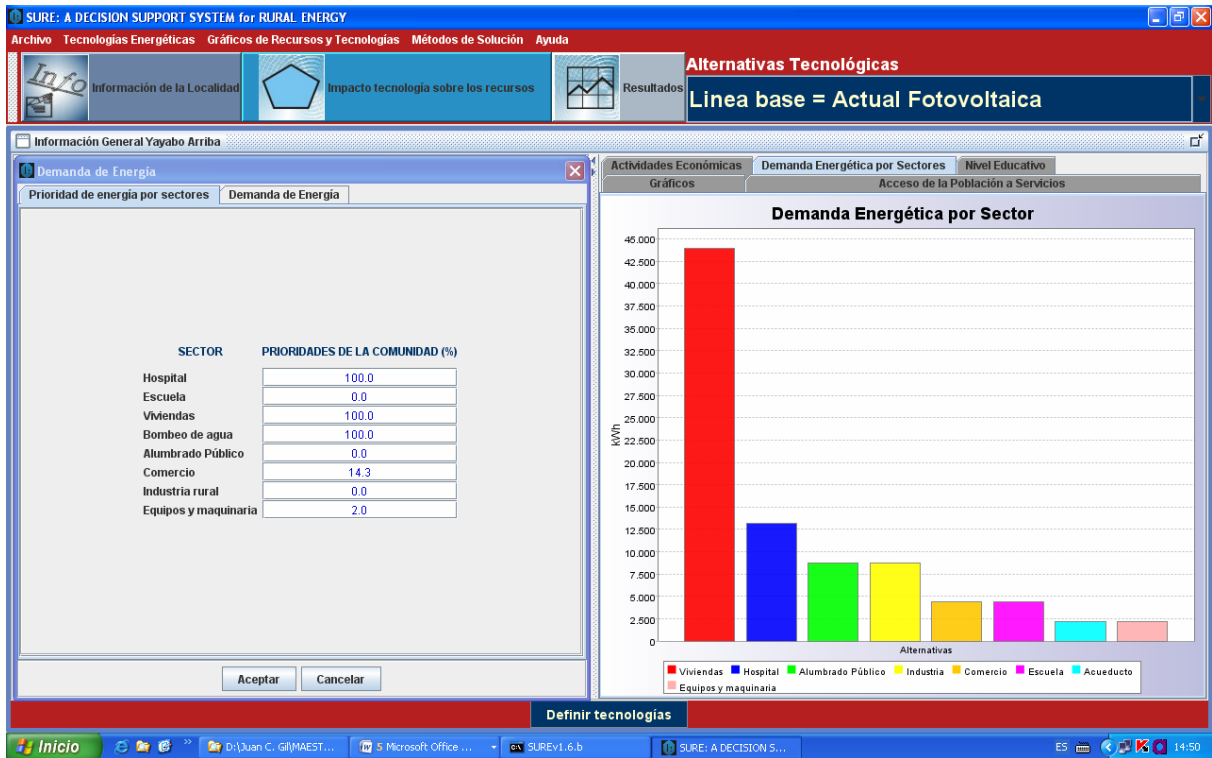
SURE: A DECISION SUPPORT SYSTEM for RURAL ENERGY

Archivo Tecnologías Energéticas Gráficos de Recursos y Tecnologías Métodos de Solución Ayuda

Info Información de la Localidad

Impacto tecnología sobre los recursos

Resultados

Alternativas Tecnológicas

Linea base = Actual Fotovoltaica

Información General Yayabo Arriba

Demanda de Energía

Prioridad de energía por sectores | Demanda de Energía

| SECTOR | PRIORIDADES DE LA COMUNIDAD (%) |
|---|---|
| Hospital | 100.0 |
| Escuela | 0.0 |
| Viviendas | 100.0 |
| Bombeo de agua | 100.0 |
| Alumbrado Público | 0.0 |
| Comercio | 14.3 |
| Industria rural | 0.0 |
| Equipos y maquinaria | 2.0 |

Aceptar Cancelar

Actividades Económicas | Demanda Energética por Sectores | Nivel Educativo
Gráficos | Acceso de la Población a Servicios

Demanda Energética por Sector

kWh

45.000
42.500
40.000
37.500
35.000
32.500
30.000
27.500
25.000
22.500
20.000
17.500
15.000
12.500
10.000
7.500
5.000
2.500
0

Alternativas

Viviendas Hospital Alumbrado Público Industria Comercio Escuela Acueducto Equipos y maquinaria

Definir tecnologías

Inicio D:\Juan C. Gil\MAEST... 5 Microsoft Office ... SUREv1.6.b SURE: A DECISION S... ES 14:50